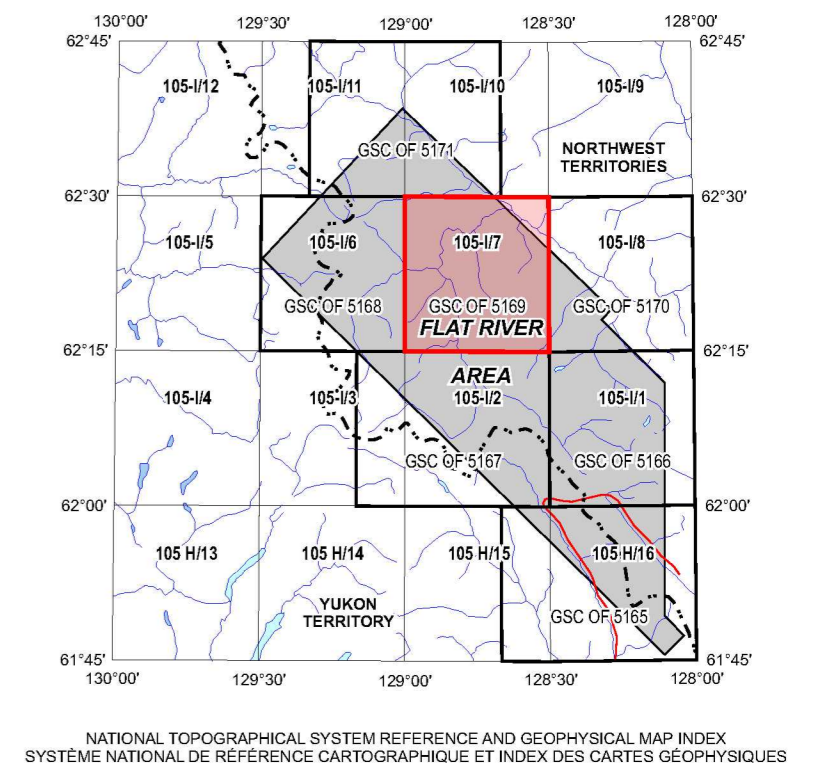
130°00′ 129°30′ 129°00′ 128°30′ 128°00′

62°45′ 62°45′

105-I/12 105-I/11 105-I/10 105-I/9

GSC OF 5171

NORTHWEST TERRITORIES

62°30′ 62°30′

105-I/5 105-I/6 105-I/7 105-I/8

GSC OF 5168 GSC OF 5169 GSC OF 5170

FLAT RIVER

62°15′ 62°15′

AREA

105-I/4 105-I/3 105-I/2 105-I/1

GSC OF 5167 GSC OF 5166

62°00′ 62°00′

105 H/13 105 H/14 105 H/15 105 H/16

YUKON TERRITORY

GSC OF 5165

61°45′ 61°45′

130°00′ 129°30′ 129°00′ 128°30′ 128°00′

NATIONAL TOPOGRAPHICAL SYSTEM REFERENCE AND GEOPHYSICAL MAP INDEX
SYSTÈME NATIONAL DE RÉFÉRENCE CARTOGRAPHIQUE ET INDEX DES CARTES GÉOPHYSIQUES